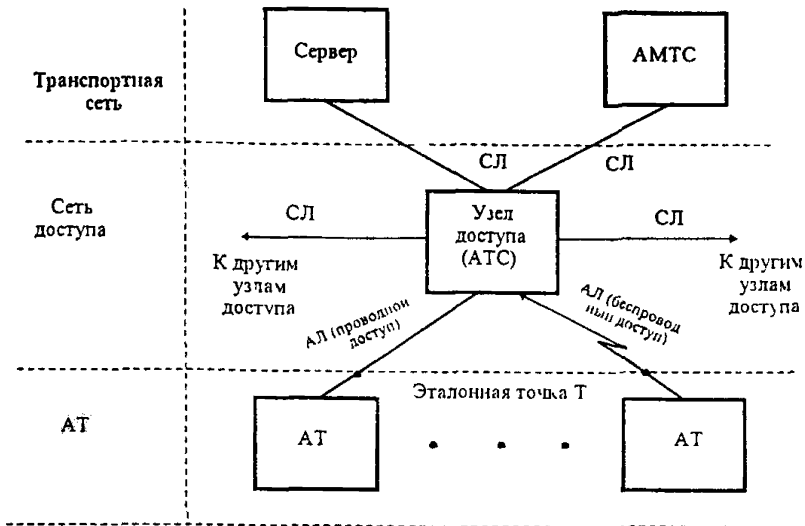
Транспортная сеть

Сервер

АМТС

СЛ

СЛ

Сеть доступа

СЛ

Узел доступа (АТС)

СЛ

К другим узлам доступа

К другим узлам доступа

АЛ (проводной доступ)

АЛ (беспроводный доступ)

Эталонная точка Т

АТ

АТ

АТ